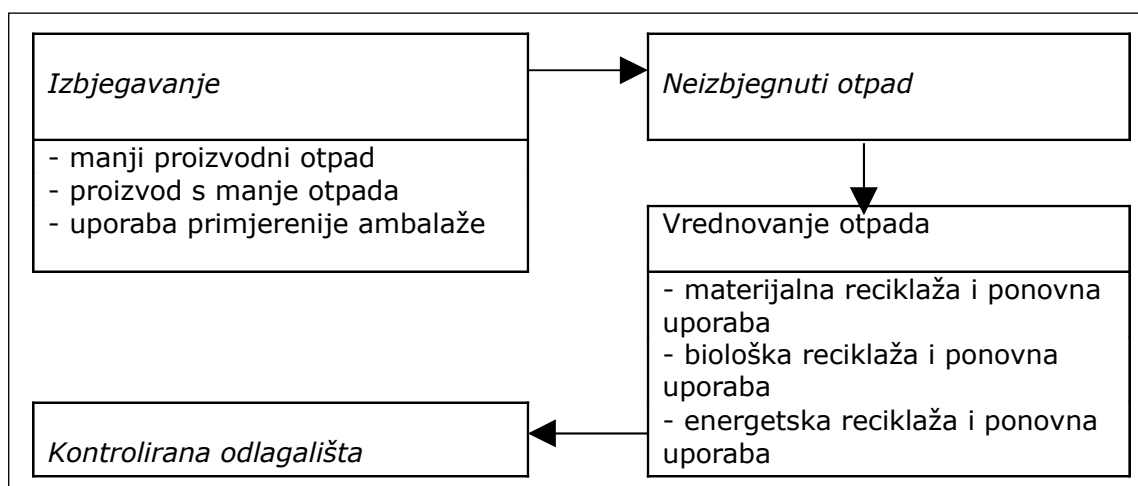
Izbjegavanje

- manji proizvodni otpad
- proizvod s manje otpada
- uporaba primjerenije ambalaže

Neizbjegnuti otpad

Vrednovanje otpada

- materijalna reciklaža i ponovna uporaba
- biološka reciklaža i ponovna uporaba
- energetska reciklaža i ponovna uporaba

Kontrolirana odlagališta